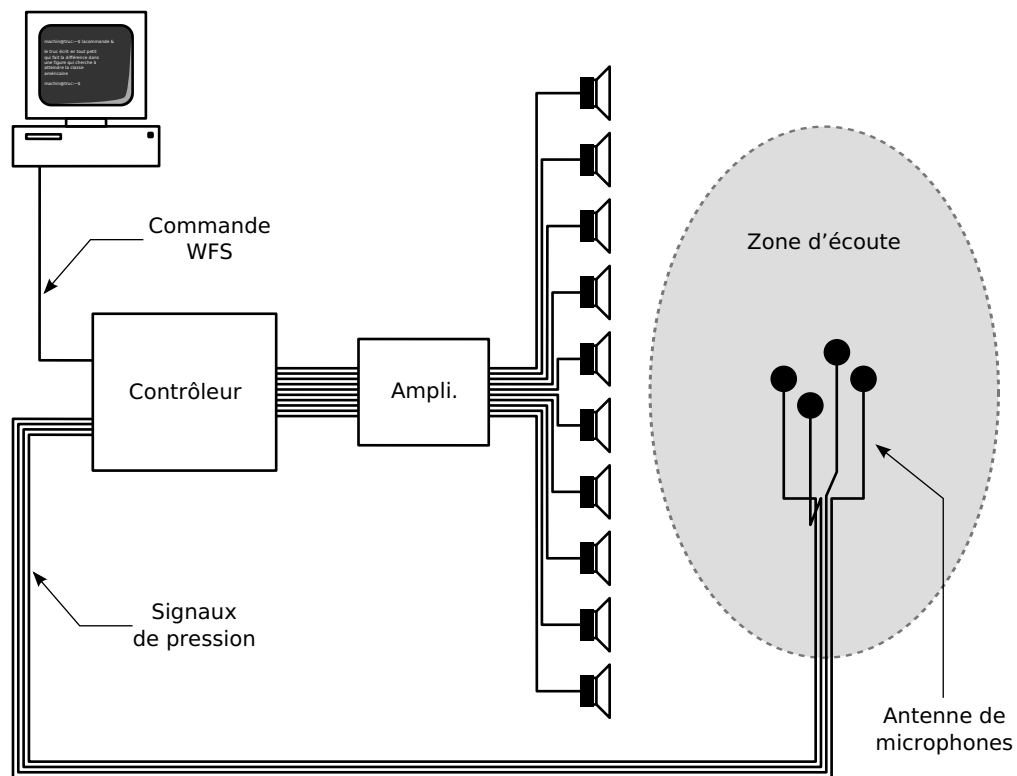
machin@truc:~$ lacommande &

le truc écrit en tout petit qui fait la différence dans une figure qui cherche à atteindre la classe américaine

machin@truc:~$

Commande WFS

Contrôleur

Ampli.

Zone d'écoute

Signaux de pression

Antenne de microphones